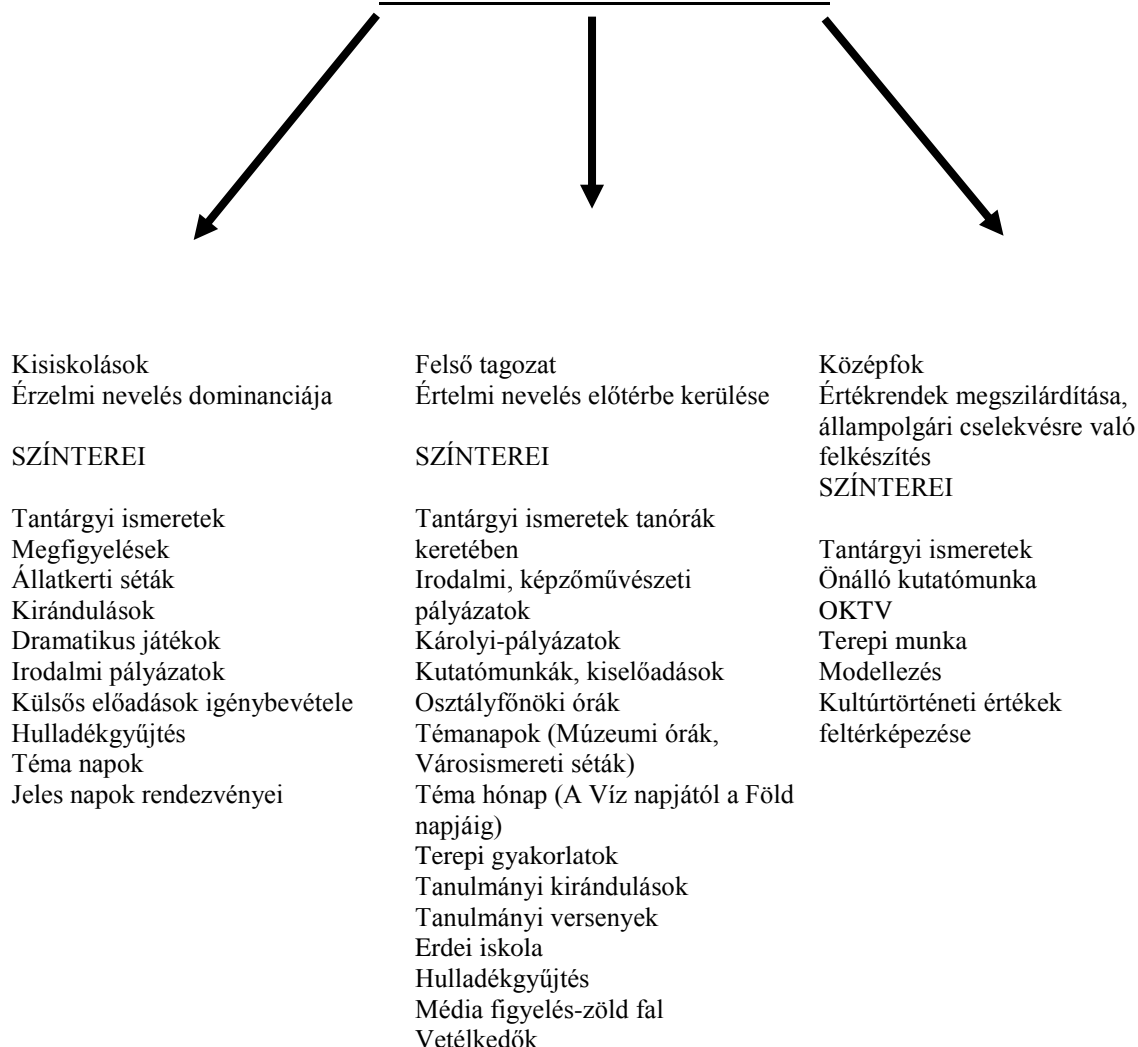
Kisiskolások
Érzelmi nevelés dominanciája

SZÍNTEREI

Tantárgyi ismeretek
Megfigyelések
Állatkerti séták
Kirándulások
Dramatikus játékok
Irodalmi pályázatok
Külsős előadások igénybevétele
Hulladékgyűjtés
Téma napok
Jeles napok rendezvényei

Felső tagozat
Értelmi nevelés előtérbe kerülése

SZÍNTEREI

Tantárgyi ismeretek tanórák keretében
Irodalmi, képzőművészeti pályázatok
Károlyi-pályázatok
Kutatómunkák, kiselőadások
Osztályfőnöki órák
Témanapok (Múzeumi órák, Városismereti séták)
Téma hónap (A Víz napjától a Föld napjáig)
Terepi gyakorlatok
Tanulmányi kirándulások
Tanulmányi versenyek
Erdei iskola
Hulladékgyűjtés
Média figyelés-zöld fal
Vetélkedők

Középfok
Értékrendek megszilárdítása, állampolgári cselekvésre való felkészítés
SZÍNTEREI

Tantárgyi ismeretek
Önálló kutatómunka
OKTV
Terepi munka
Modellezés
Kultúrtörténeti értékek feltérképezése